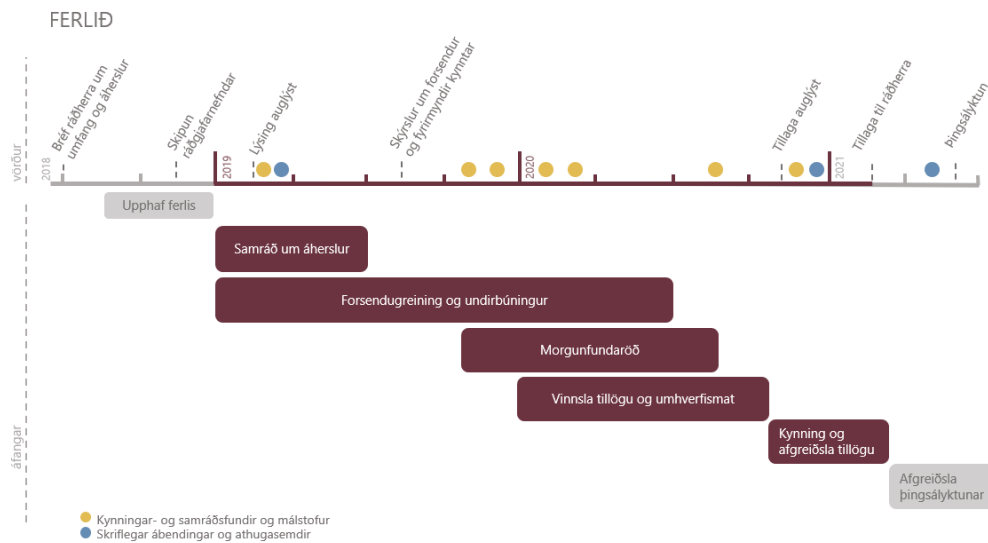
FERLIÐ

vörður

Bréf ráðherra um umfang og áherslur

Skipun ráðgjafarnefndar

Lýsing auglýst

Skýrslur um forsendur og fyrirmyndir kynntar

Tillaga auglýst

Tillaga til ráðherra

Þingsályktun

2018

2019

2020

2021

Upphaf ferlis

Samráð um áherslur

Forsendugreining og undirbúningur

Morgunfundaröð

Vinnsla tillögu og umhverfismat

Kynning og afgreiðsla tillögu

Afgreiðsla þingsályktunar

áfangar

Kynningar- og samráðsfundir og málstofur
Skriflegar ábendingar og athugasemdir